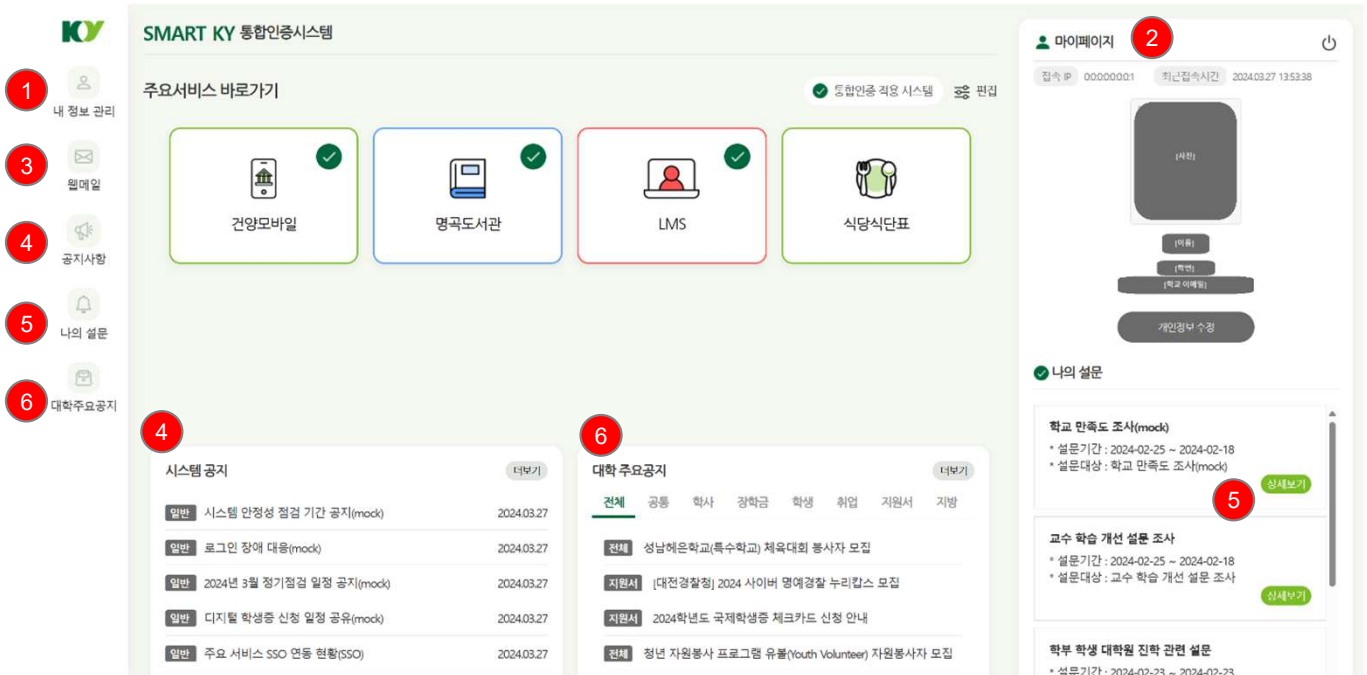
KY

1
내 정보 관리

3
웹메일

4
공지사항

5
나의 설문

6
대학주요공지

SMART KY 통합인증시스템

주요서비스 바로가기

통합인증 적용 시스템

편집

건양모바일

명곡도서관

LMS

식당식단표

4

시스템 공지

더보기

| | | |
|---|---|---|
| 일반 | 시스템 안정성 점검 기간 공지(mock) | 2024.03.27 |
| 일반 | 로그인 장애 대응(mock) | 2024.03.27 |
| 일반 | 2024년 3월 정기점검 일정 공지(mock) | 2024.03.27 |
| 일반 | 디지털 학생증 신청 일정 공유(mock) | 2024.03.27 |
| 일반 | 주요 서비스 SSO 연동 현황(SSO) | 2024.03.27 |

6

대학 주요공지

더보기

전체 공통 학사 장학금 학생 취업 지원서 지방

전체 성남혜은학교(특수학교) 체육대회 봉사자 모집

지원서 [대전경찰청] 2024 사이버 명예경찰 누리캅스 모집

지원서 2024학년도 국제학생증 체크카드 신청 안내

전체 청년 자원봉사 프로그램 유블(Youth Volunteer) 자원봉사자 모집

마이페이지

2

접속 IP 0.0.0.0.0.0.0.1 최근접속시간 2024.03.27 13:53:38

[사진]

[이름]

[학번]

[학교 이메일]

개인정보 수정

나의 설문

학교 만족도 조사(mock)
* 설문기간 : 2024-02-25 ~ 2024-02-18
* 설문대상 : 학교 만족도 조사(mock)

5

상세보기

교수 학습 개선 설문 조사
* 설문기간 : 2024-02-25 ~ 2024-02-18
* 설문대상 : 교수 학습 개선 설문 조사

상세보기

학부 학생 대학원 진학 관련 설문
* 설문기간 : 2024-02-23 ~ 2024-02-23